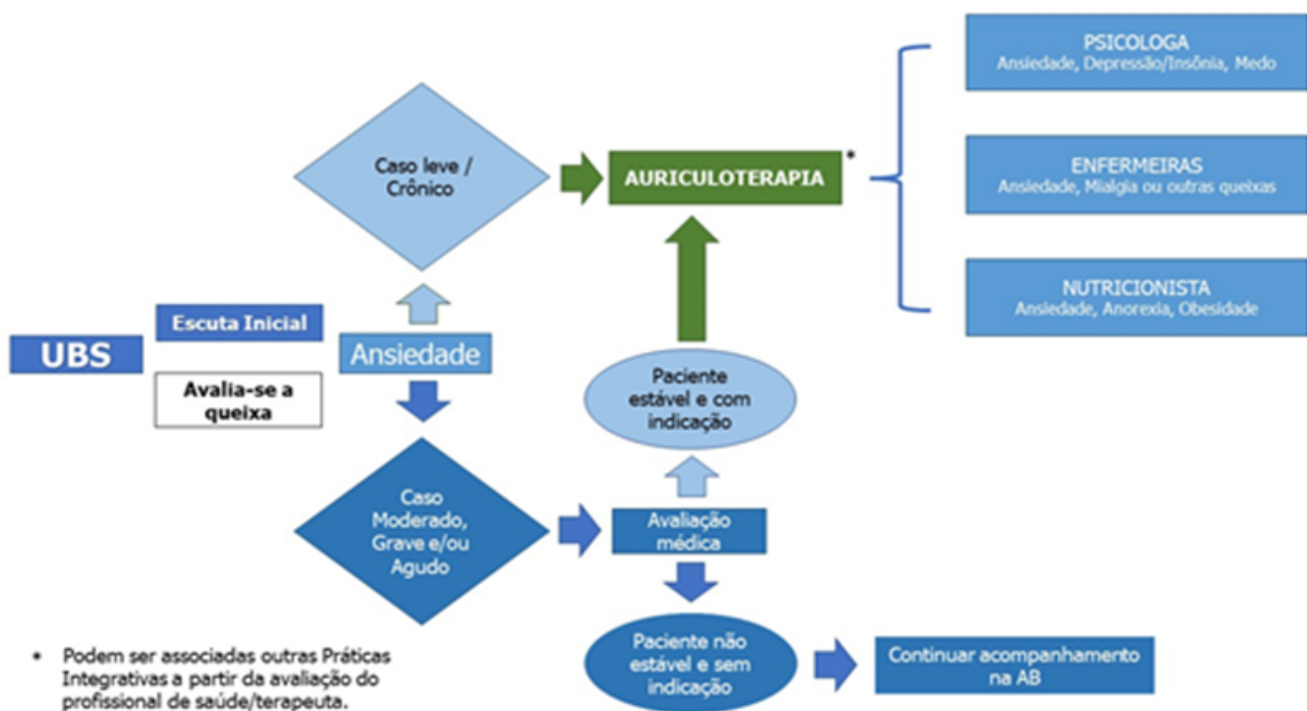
PSICOLOGA
Ansiedade, Depressão/Insônia, Medo

Caso leve / Crônico

AURICULOTERAPIA *

ENFERMEIRAS
Ansiedade, Mialgia ou outras queixas

NUTRICIONISTA
Ansiedade, Anorexia, Obesidade

Escuta Inicial

UBS

Ansiedade

Avalia-se a queixa

Paciente estável e com indicação

Caso Moderado, Grave e/ou Agudo

Avaliação médica

Paciente não estável e sem indicação

Continuar acompanhamento na AB

• Podem ser associadas outras Práticas Integrativas a partir da avaliação do profissional de saúde/terapeuta.